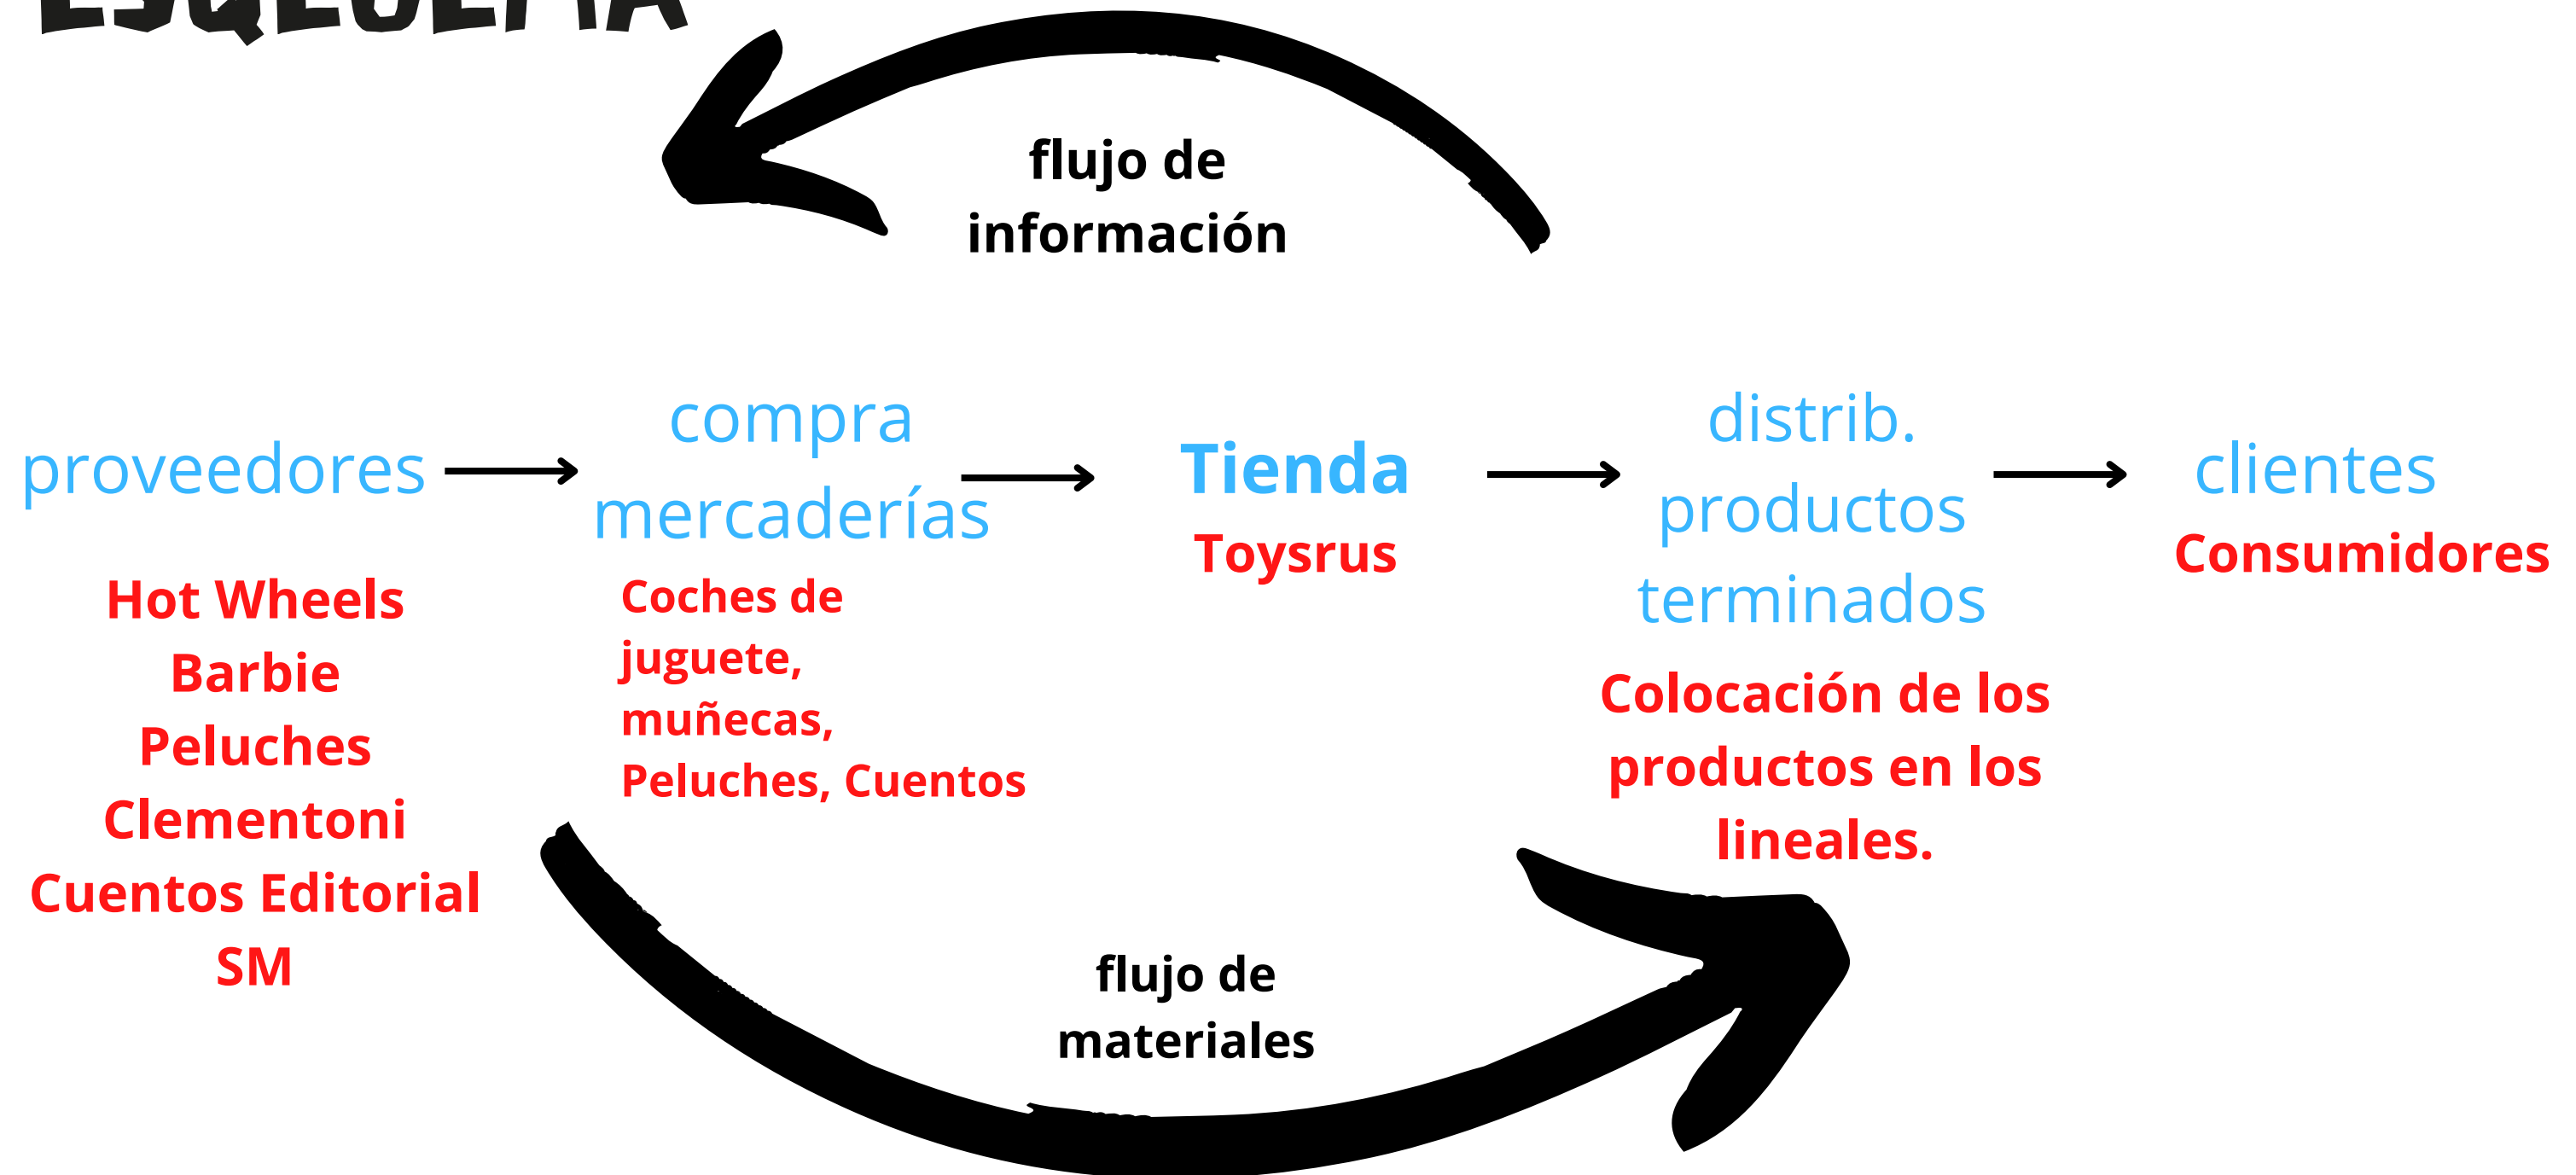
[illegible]

flujo de información

proveedores → compra mercaderías → Tienda → distrib. productos terminados → clientes

Hot Wheels
Barbie
Peluches
Clementoni
Cuentos Editorial SM

Coches de juguete, muñecas, Peluches, Cuentos

Toysrus

Colocación de los productos en los lineales.

Consumidores

flujo de materiales